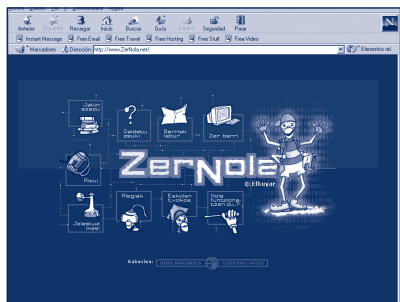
Anterior Siguiente Recargar Inicio Buscar Guía Imprimir Seguridad Parar

Instant Message Free Email Free Travel Free Hosting Free Stuff Free Video

Marcadores Dirección: http://www.ZerNola.net/ Elementos rel

Jakin eazu

Galdetu zeuk!

Berriak jeibur

Zer berri

Jolastuz ikasi

Pasu

Zernola

© Elhuyar

Regiek

Eskolan Ezokoe

Nola funtziona tzen du...

Babeslea: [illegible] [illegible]